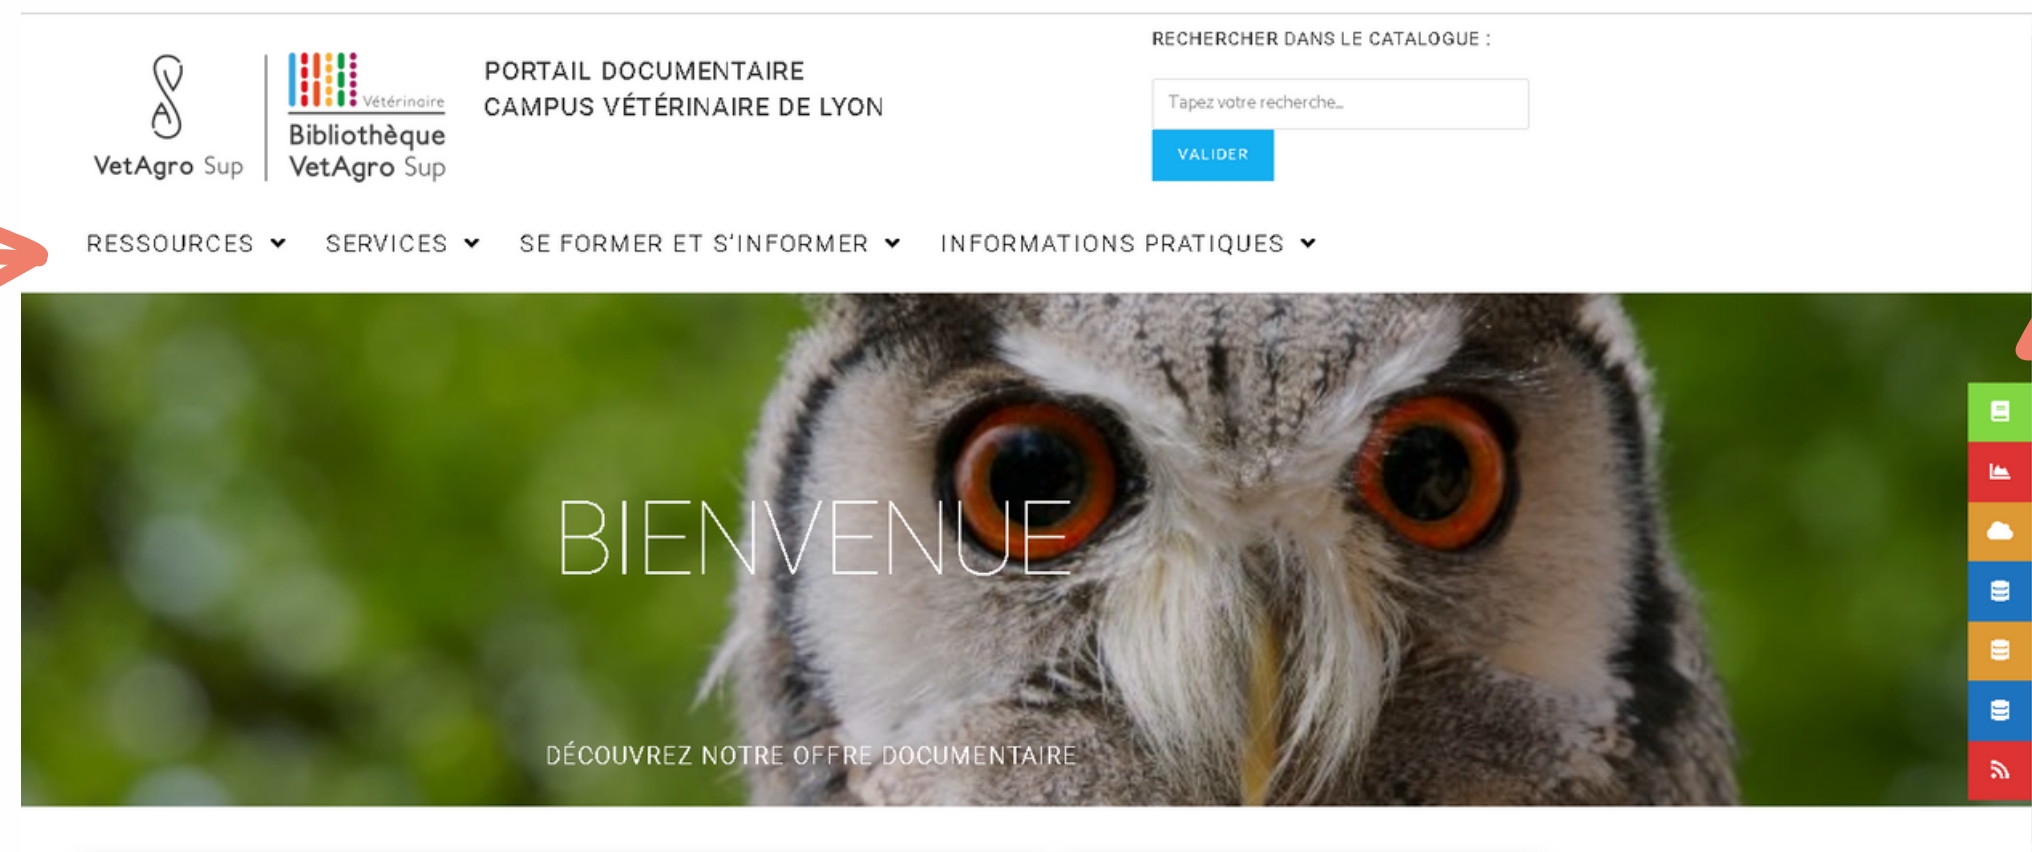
VetAgro Sup

Vétérinaire
Bibliothèque
VetAgro Sup

PORTAIL DOCUMENTAIRE
CAMPUS VÉTÉRINAIRE DE LYON

RECHERCHER DANS LE CATALOGUE :

Tapez votre recherche...

VALIDER

RESSOURCES SERVICES SE FORMER ET S'INFORMER INFORMATIONS PRATIQUES

BIENVENUE

DÉCOUVREZ NOTRE OFFRE DOCUMENTAIRE